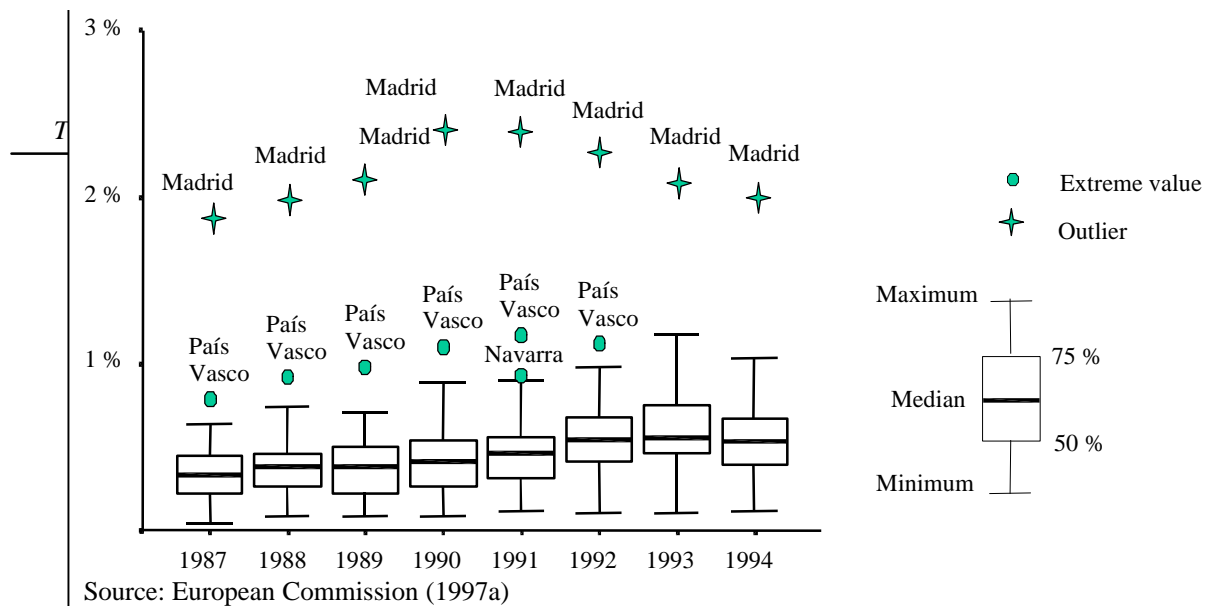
T

3 %

2 %

1 %

Madrid

Madrid

Madrid

Madrid

Madrid

Madrid

Madrid

Madrid

Madrid

País Vasco

País Vasco

País Vasco

País Vasco

País Vasco

Navarra

País Vasco

1987 1988 1989 1990 1991 1992 1993 1994

Extreme value

Outlier

Maximum

75 %

Median

50 %

Minimum

Source: European Commission (1997a)